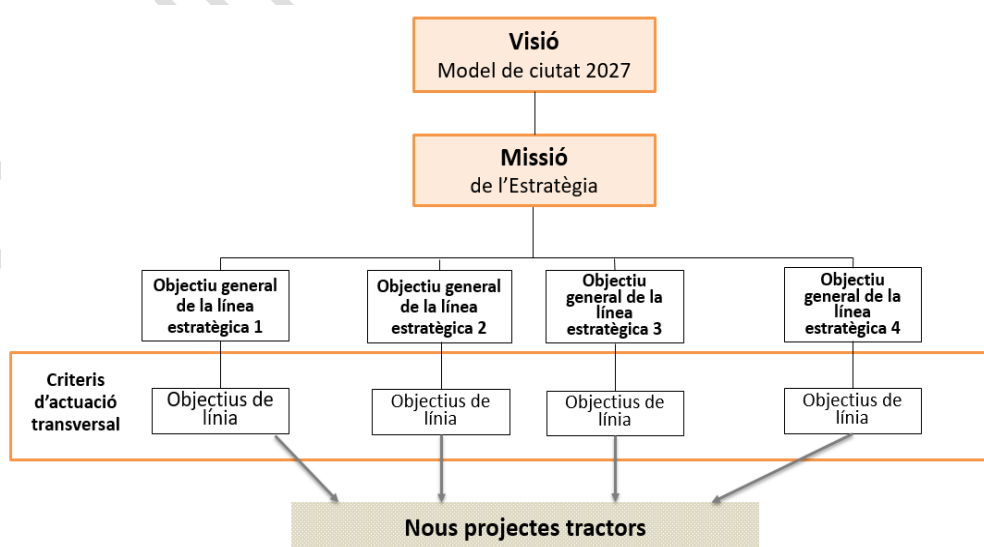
Visió
Model de ciutat 2027

Missió
de l'Estratègia

Objectiu general de la línea estratègica 1

Objectiu general de la línea estratègica 2

Objectiu general de la línea estratègica 3

Objectiu general de la línea estratègica 4

Criteris d'actuació transversal

Objectius de línia

Objectius de línia

Objectius de línia

Objectius de línia

Nous projectes tractors